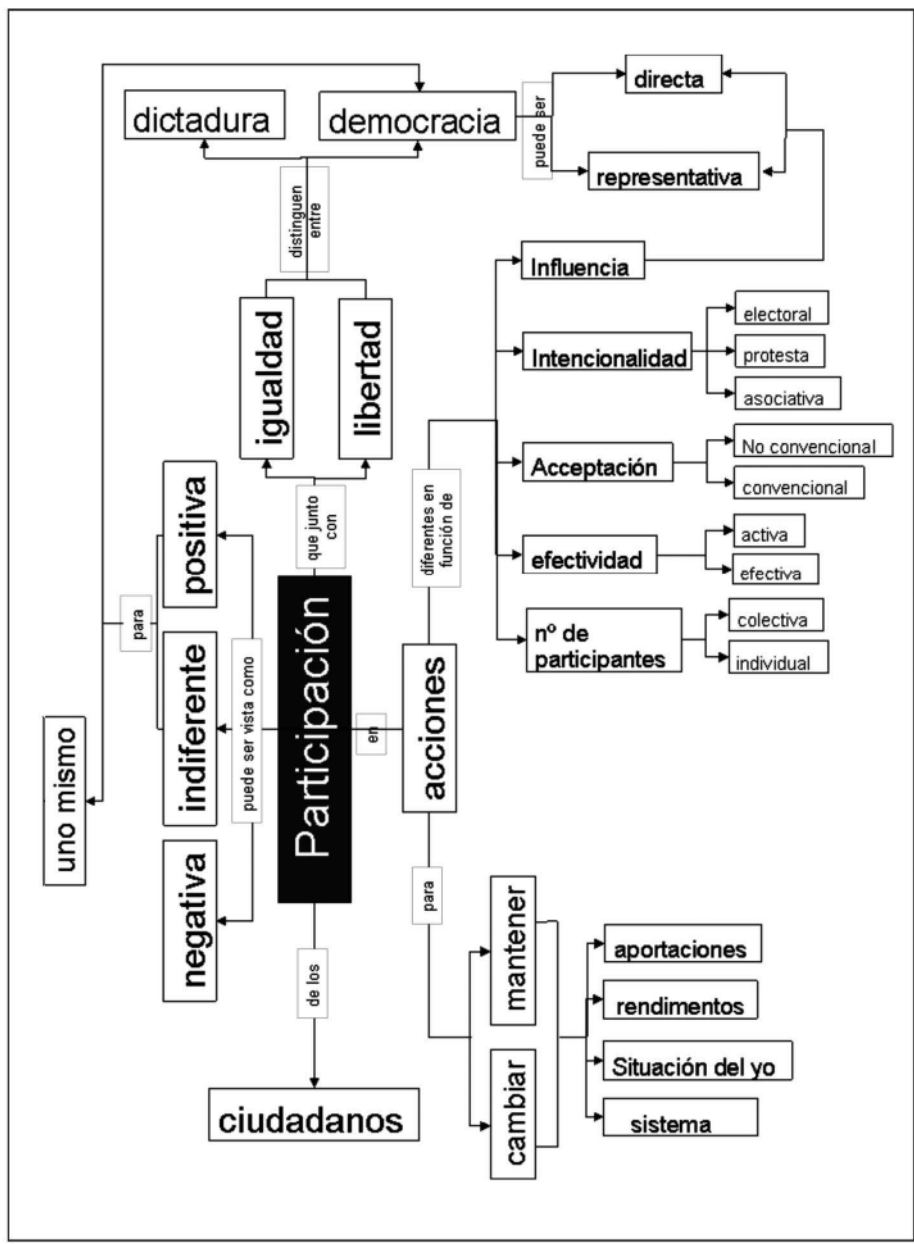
dictadura

democracia

puede ser

directa

representativa

distinguen entre

igualdad

libertad

Influencia

Intencionalidad

electoral

protesta

asociativa

Acceptación

No convencional

convencional

efectividad

activa

efectiva

nº de participantes

colectiva

individual

que junto con

diferentes en función de

positiva

para

indiferente

puede ser vista como

Participación

en

acciones

uno mismo

negativa

para

mantener

cambiar

aportaciones

rendimentos

Situación del yo

sistema

de los

ciudadanos